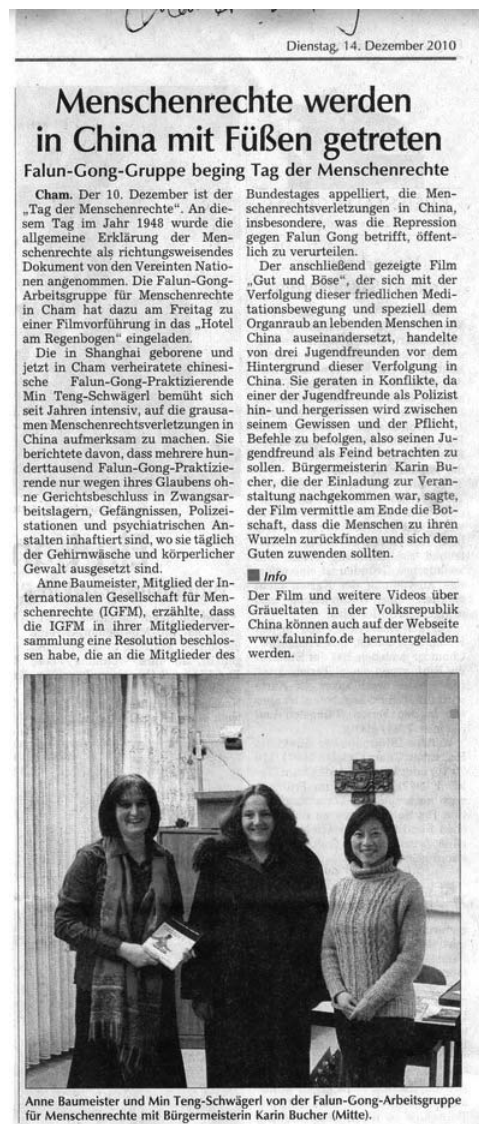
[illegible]

Dienstag, 14. Dezember 2010

Menschenrechte werden in China mit Füßen getreten

Falun-Gong-Gruppe beging Tag der Menschenrechte

Cham. Der 10. Dezember ist der „Tag der Menschenrechte". An diesem Tag im Jahr 1948 wurde die allgemeine Erklärung der Menschenrechte als richtungsweisendes Dokument von den Vereinten Nationen angenommen. Die Falun-Gong-Arbeitsgruppe für Menschenrechte in Cham hat dazu am Freitag zu einer Filmvorführung in das „Hotel am Regenbogen" eingeladen.

Die in Shanghai geborene und jetzt in Cham verheiratete chinesische Falun-Gong-Praktizierende Min Teng-Schwägerl bemüht sich seit Jahren intensiv, auf die grausamen Menschenrechtsverletzungen in China aufmerksam zu machen. Sie berichtete davon, dass mehrere hunderttausend Falun-Gong-Praktizierende nur wegen ihres Glaubens ohne Gerichtsbeschluss in Zwangsarbeitslagern, Gefängnissen, Polizeistationen und psychiatrischen Anstalten inhaftiert sind, wo sie täglich der Gehirnwäsche und körperlicher Gewalt ausgesetzt sind.

Anne Baumeister, Mitglied der Internationalen Gesellschaft für Menschenrechte (IGFM), erzählte, dass die IGFM in ihrer Mitgliederversammlung eine Resolution beschlossen habe, die an die Mitglieder des Bundestages appelliert, die Menschenrechtsverletzungen in China, insbesondere, was die Repression gegen Falun Gong betrifft, öffentlich zu verurteilen.

Der anschließend gezeigte Film „Gut und Böse", der sich mit der Verfolgung dieser friedlichen Meditationsbewegung und speziell dem Organraub an lebenden Menschen in China auseinandersetzt, handelte von drei Jugendfreunden vor dem Hintergrund dieser Verfolgung in China. Sie geraten in Konflikte, da einer der Jugendfreunde als Polizist hin- und hergerissen wird zwischen seinem Gewissen und der Pflicht, Befehle zu befolgen, also seinen Jugendfreund als Feind betrachten zu sollen. Bürgermeisterin Karin Bucher, die der Einladung zur Veranstaltung nachgekommen war, sagte, der Film vermittle am Ende die Botschaft, dass die Menschen zu ihren Wurzeln zurückfinden und sich dem Guten zuwenden sollten.

Info

Der Film und weitere Videos über Gräueltaten in der Volksrepublik China können auch auf der Webseite www.faluninfo.de heruntergeladen werden.

Anne Baumeister und Min Teng-Schwägerl von der Falun-Gong-Arbeitsgruppe für Menschenrechte mit Bürgermeisterin Karin Bucher (Mitte).